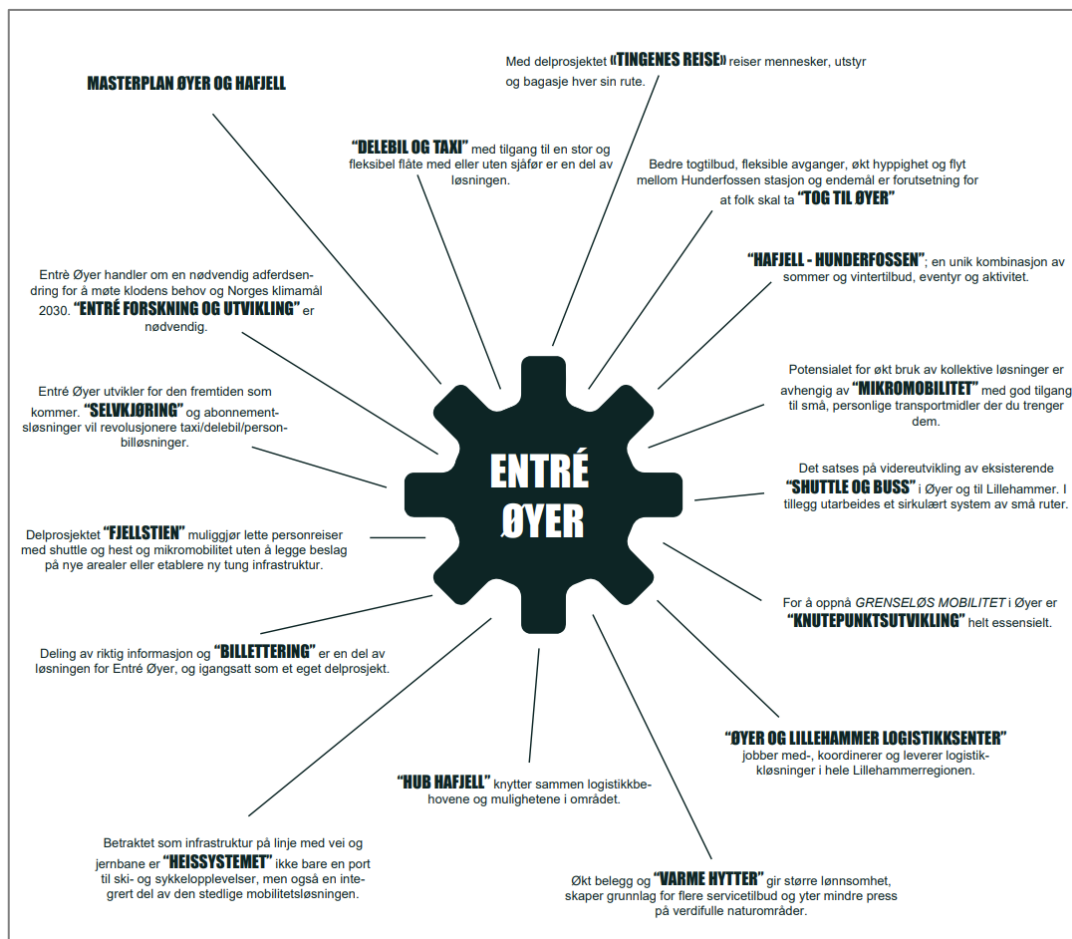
MASTERPLAN ØYER OG HAFJELL

Med delprosjektet «TINGENES REISE» reiser mennesker, utstyr og bagasje hver sin rute.

"DELEBIL OG TAXI" med tilgang til en stor og fleksibel flåte med eller uten sjåfør er en del av løsningen.

Bedre togtilbud, fleksible avganger, økt hyppighet og flyt mellom Hunderfossen stasjon og endemål er forutsetning for at folk skal ta "TOG TIL ØYER"

"HAFJELL - HUNDERFOSSEN"; en unik kombinasjon av sommer og vintertilbud, eventyr og aktivitet.

Entrè Øyer handler om en nødvendig adferdsendring for å møte klodens behov og Norges klimamål 2030. "ENTRÉ FORSKNING OG UTVIKLING" er nødvendig.

Potensialet for økt bruk av kollektive løsninger er avhengig av "MIKROMOBILITET" med god tilgang til små, personlige transportmidler der du trenger dem.

Entrè Øyer utvikler for den fremtiden som kommer. "SELVKJØRING" og abonnementsløsninger vil revolusjonere taxi/delebil/personbilløsninger.

ENTRÉ ØYER

Det satses på videreutvikling av eksisterende "SHUTTLE OG BUSS" i Øyer og til Lillehammer. I tillegg utarbeides et sirkulært system av små ruter.

Delprosjektet "FJELLSTIEN" muliggjør lette personreiser med shuttle og hest og mikromobilitet uten å legge beslag på nye arealer eller etablere ny tung infrastruktur.

For å oppnå GRENSELØS MOBILITET i Øyer er "KNUTEPUNKTSUTVIKLING" helt essensielt.

Deling av riktig informasjon og "BILLETTERING" er en del av løsningen for Entrè Øyer, og igangsatt som et eget delprosjekt.

"ØYER OG LILLEHAMMER LOGISTIKKSENTER" jobber med-, koordinerer og leverer logistikkløsninger i hele Lillehammerregionen.

"HUB HAFJELL" knytter sammen logistikkbehovene og mulighetene i området.

Betraktet som infrastruktur på linje med vei og jernbane er "HEISSYSTEMET" ikke bare en port til ski- og sykkelopplevelser, men også en integrert del av den stedlige mobilitetsløsningen.

Økt belegg og "VARME HYTTER" gir større lønnsomhet, skaper grunnlag for flere servicetilbud og yter mindre press på verdifulle naturområder.